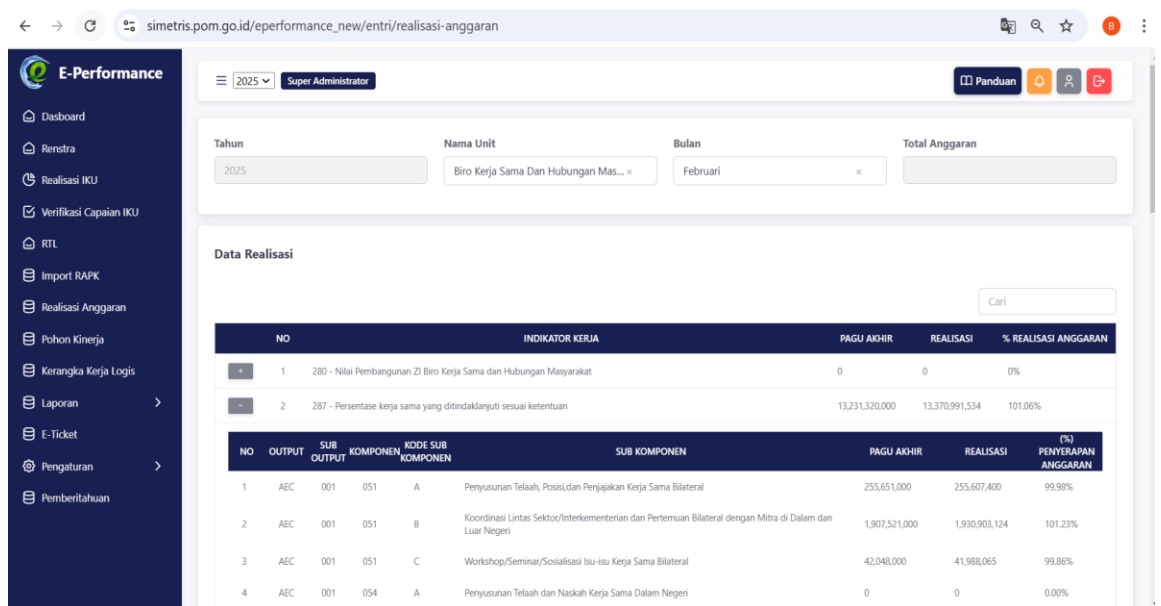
simetris.pom.go.id/eperformance_new/entri/realisasi-anggaran

E-Performance

Dasboard
Renstra
Realisasi IKU
Verifikasi Capaian IKU
RTL
Import RAPK
Realisasi Anggaran
Pohon Kinerja
Kerangka Kerja Logis
Laporan
E-Ticket
Pengaturan
Pemberitahuan

2025 Super Administrator

Panduan

B

Tahun
2025

Nama Unit
Biro Kerja Sama Dan Hubungan Mas... ×

Bulan
Februari ×

Total Anggaran

Data Realisasi

Cari

| | NO | INDIKATOR KERJA | PAGU AKHIR | REALISASI | % REALISASI ANGGARAN |
|---|---|---|---|---|---|
| + | 1 | 280 - Nilai Pembangunan ZI Biro Kerja Sama dan Hubungan Masyarakat | 0 | 0 | 0% |
| − | 2 | 287 - Persentase kerja sama yang ditindaklanjuti sesuai ketentuan | 13,231,320,000 | 13,370,991,534 | 101.06% |

| NO | OUTPUT | SUB OUTPUT | KOMPONEN | KODE SUB KOMPONEN | SUB KOMPONEN | PAGU AKHIR | REALISASI | (%) PENYERAPAN ANGGARAN |
|---|---|---|---|---|---|---|---|---|
| 1 | AEC | 001 | 051 | A | Penyusunan Telaah, Posisi,dan Penjajakan Kerja Sama Bilateral | 255,651,000 | 255,607,400 | 99.98% |
| 2 | AEC | 001 | 051 | B | Koordinasi Lintas Sektor/Interkementerian dan Pertemuan Bilateral dengan Mitra di Dalam dan Luar Negeri | 1,907,521,000 | 1,930,903,124 | 101.23% |
| 3 | AEC | 001 | 051 | C | Workshop/Seminar/Sosialisasi Isu-isu Kerja Sama Bilateral | 42,048,000 | 41,988,065 | 99.86% |
| 4 | AEC | 001 | 054 | A | Penyusunan Telaah dan Naskah Kerja Sama Dalam Negeri | 0 | 0 | 0.00% |